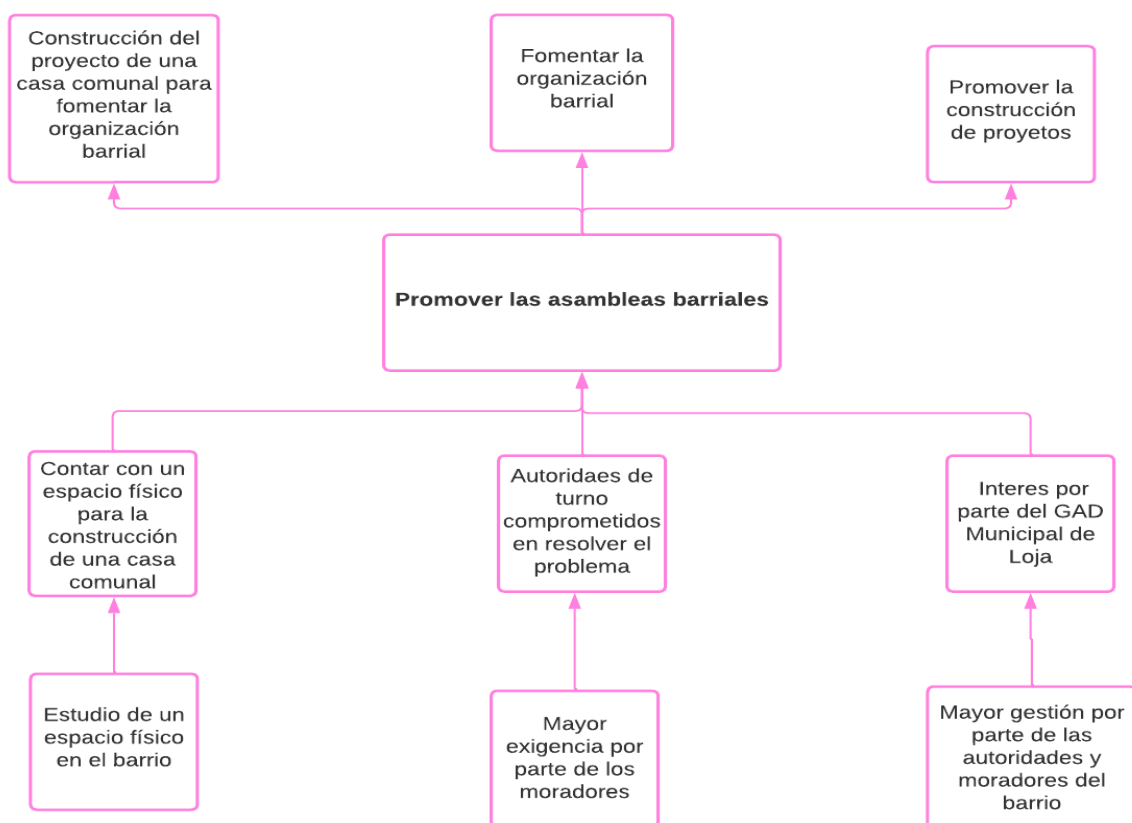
Construcción del proyecto de una casa comunal para fomentar la organización barrial

Fomentar la organización barrial

Promover la construcción de proyetos

**Promover las asambleas barriales**

Contar con un espacio físico para la construcción de una casa comunal

Autoridaes de turno comprometidos en resolver el problema

Interes por parte del GAD Municipal de Loja

Estudio de un espacio físico en el barrio

Mayor exigencia por parte de los moradores

Mayor gestión por parte de las autoridades y moradores del barrio